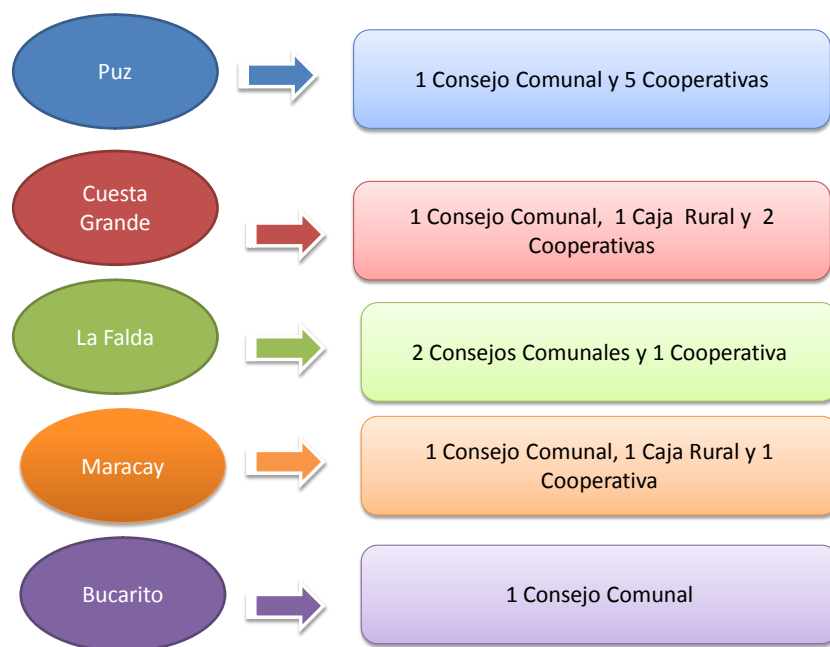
Puz

1 Consejo Comunal y 5 Cooperativas

Cuesta Grande

1 Consejo Comunal, 1 Caja Rural y 2 Cooperativas

La Falda

2 Consejos Comunales y 1 Cooperativa

Maracay

1 Consejo Comunal, 1 Caja Rural y 1 Cooperativa

Bucarito

1 Consejo Comunal